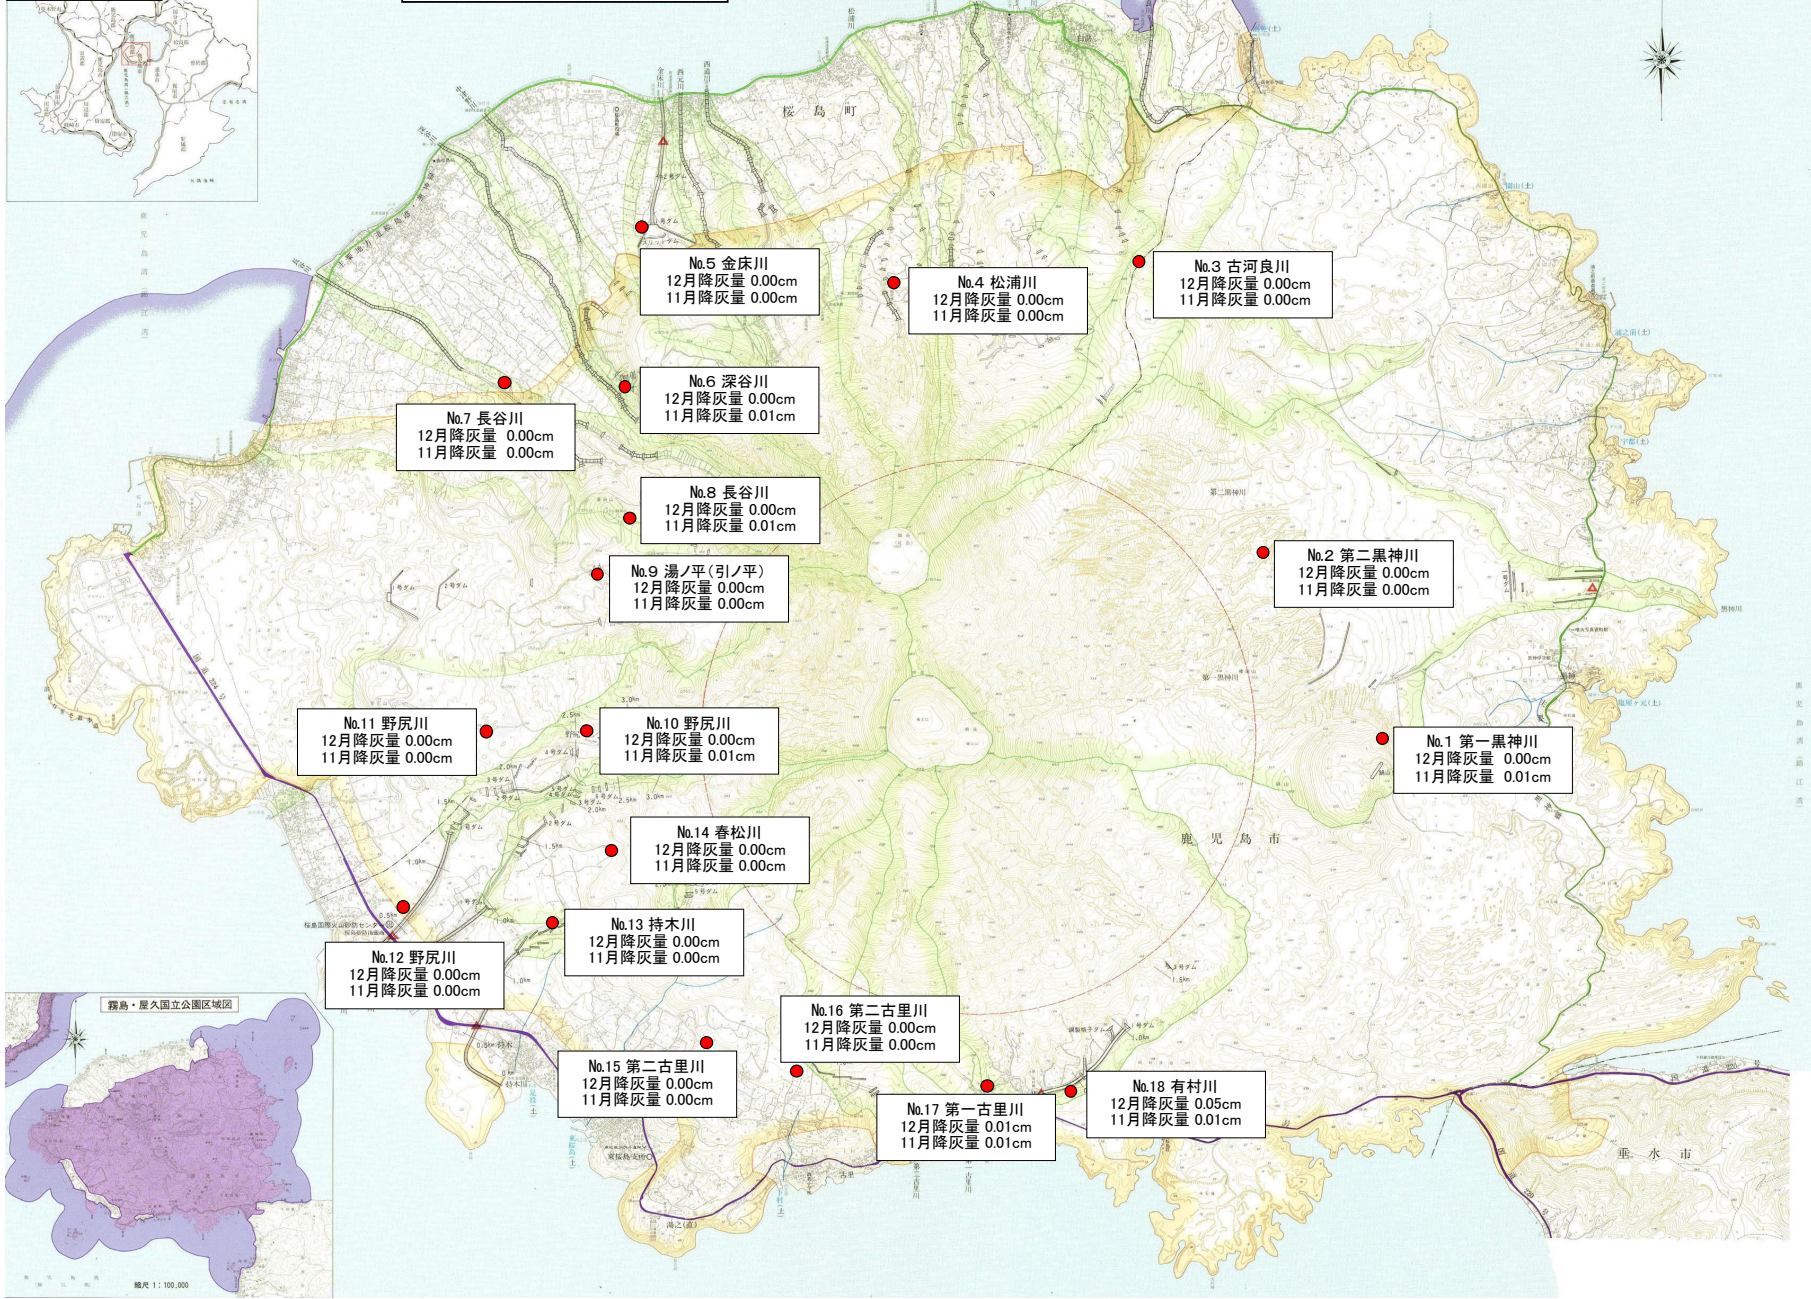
桜島町

No.5 金床川
12月降灰量 0.00cm
11月降灰量 0.00cm

No.4 松浦川
12月降灰量 0.00cm
11月降灰量 0.00cm

No.3 古河良川
12月降灰量 0.00cm
11月降灰量 0.00cm

No.6 深谷川
12月降灰量 0.00cm
11月降灰量 0.01cm

No.7 長谷川
12月降灰量 0.00cm
11月降灰量 0.00cm

No.8 長谷川
12月降灰量 0.00cm
11月降灰量 0.01cm

No.9 湯ノ平(引ノ平)
12月降灰量 0.00cm
11月降灰量 0.00cm

No.2 第二黒神川
12月降灰量 0.00cm
11月降灰量 0.00cm

No.11 野尻川
12月降灰量 0.00cm
11月降灰量 0.00cm

No.10 野尻川
12月降灰量 0.00cm
11月降灰量 0.01cm

No.1 第一黒神川
12月降灰量 0.00cm
11月降灰量 0.01cm

No.14 春松川
12月降灰量 0.00cm
11月降灰量 0.00cm

鹿児島市

No.13 持木川
12月降灰量 0.00cm
11月降灰量 0.00cm

No.12 野尻川
12月降灰量 0.00cm
11月降灰量 0.00cm

霧島・屋久国立公園区域図

No.16 第二古里川
12月降灰量 0.00cm
11月降灰量 0.00cm

No.15 第二古里川
12月降灰量 0.00cm
11月降灰量 0.00cm

No.18 有村川
12月降灰量 0.05cm
11月降灰量 0.01cm

No.17 第一古里川
12月降灰量 0.01cm
11月降灰量 0.01cm

垂水市

縮尺 1:100,000